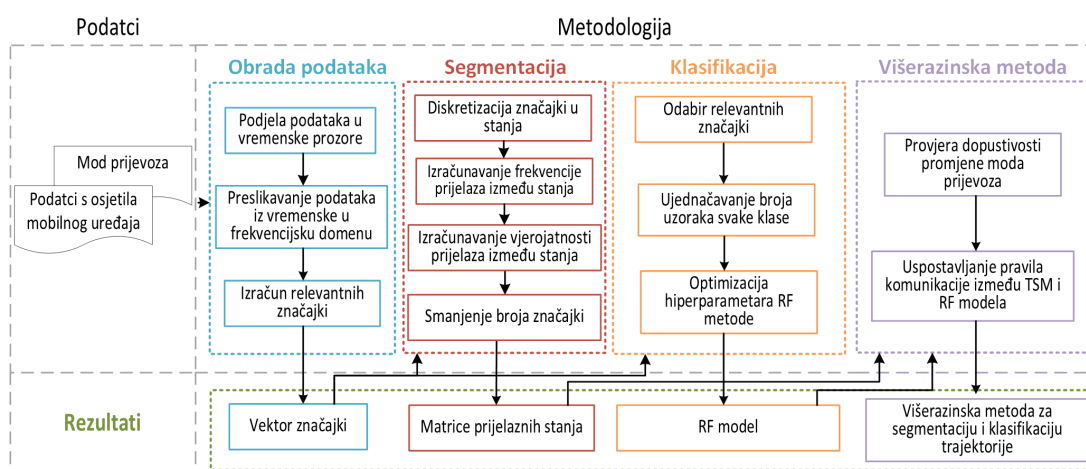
Podatci

Metodologija

Mod prijevoza

Podatci s osjetila mobilnog uređaja

Obrada podataka

Podjela podataka u vremenske prozore

Preslikavanje podataka iz vremenske u frekvencijsku domenu

Izračun relevantnih značajki

Segmentacija

Diskretizacija značajki u stanja

Izračunavanje frekvencije prijelaza između stanja

Izračunavanje vjerojatnosti prijelaza između stanja

Smanjenje broja značajki

Klasifikacija

Odabir relevantnih značajki

Ujednačavanje broja uzoraka svake klase

Optimizacija hiperparametara RF metode

Višerazinska metoda

Provjera dopustivosti promjene moda prijevoza

Uspostavljanje pravila komunikacije između TSM i RF modela

Rezultati

Vektor značajki

Matrice prijelaznih stanja

RF model

Višerazinska metoda za segmentaciju i klasifikaciju trajektorije